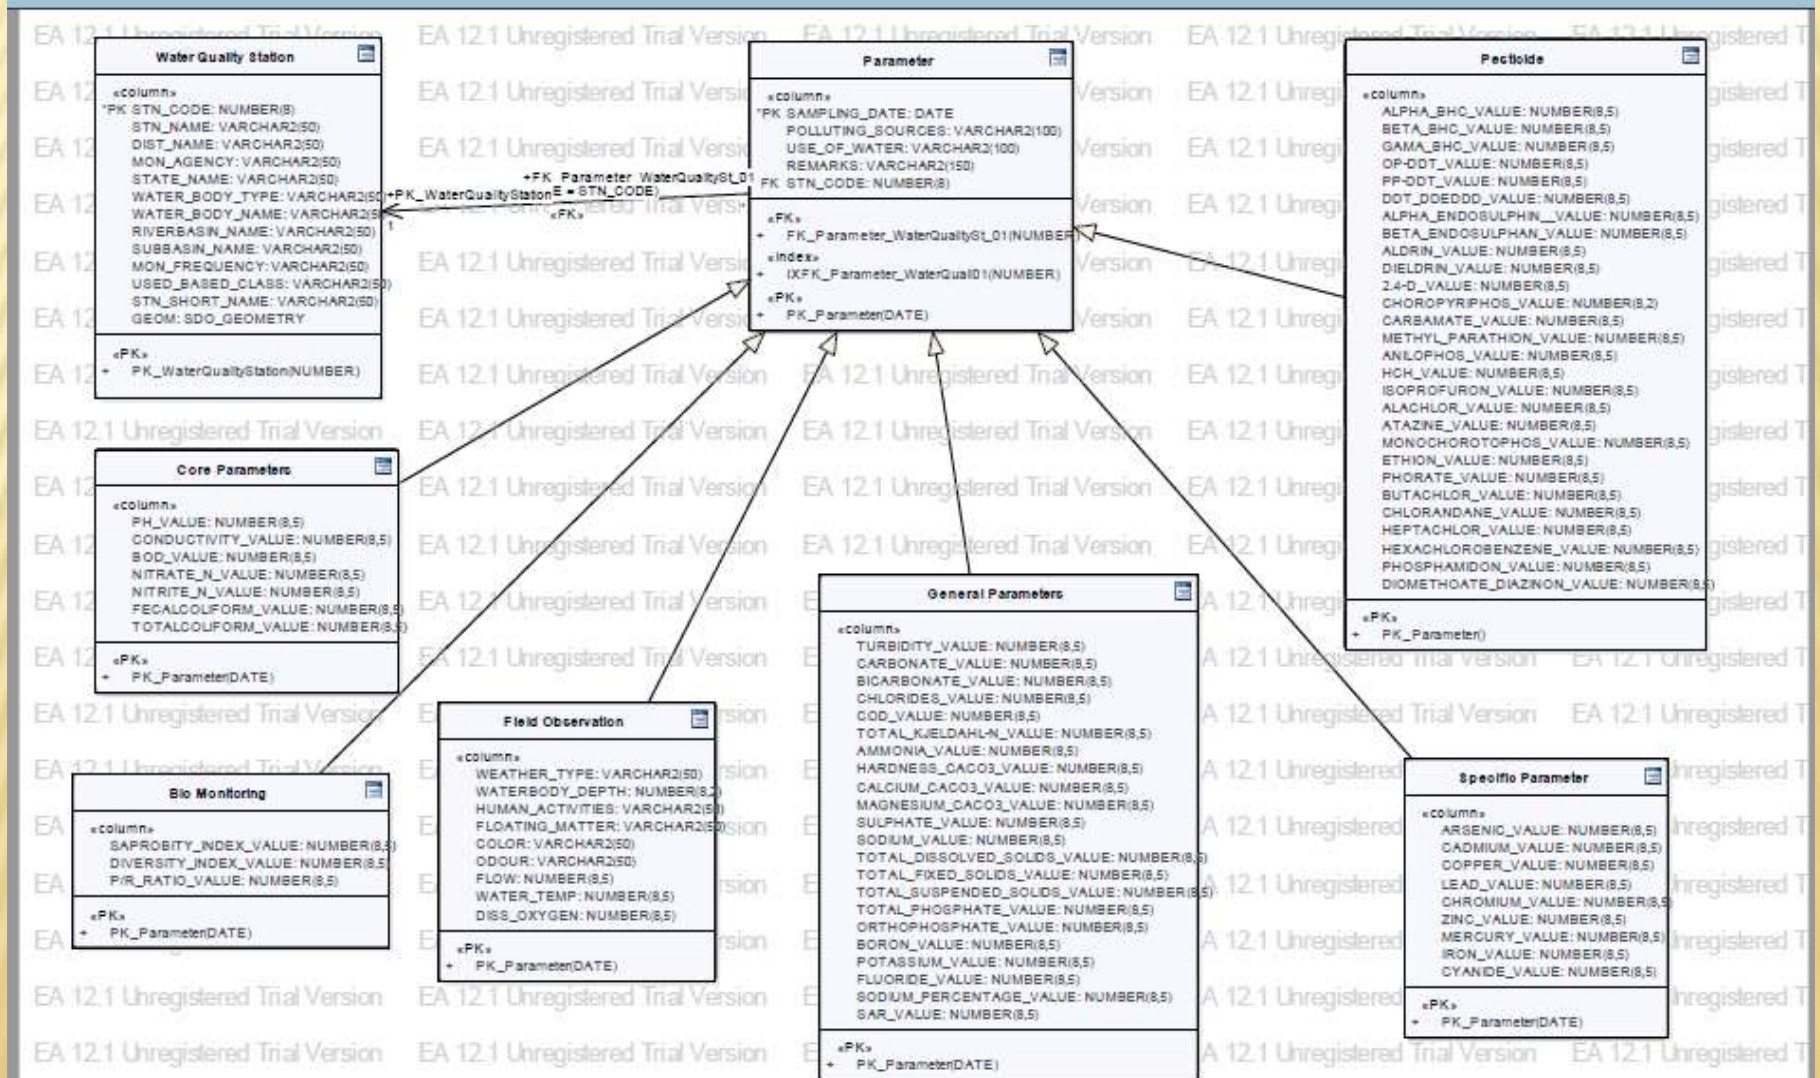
Water Quality Station

«column»
*PK STN_CODE: NUMBER(8)
STN_NAME: VARCHAR2(50)
DIST_NAME: VARCHAR2(50)
MON_AGENCY: VARCHAR2(50)
STATE_NAME: VARCHAR2(50)
WATER_BODY_TYPE: VARCHAR2(50)
WATER_BODY_NAME: VARCHAR2(50)
RIVERBASIN_NAME: VARCHAR2(50)
SUBBASIN_NAME: VARCHAR2(50)
MON_FREQUENCY: VARCHAR2(50)
USED_BASED_CLASS: VARCHAR2(50)
STN_SHORT_NAME: VARCHAR2(50)
GEOM: SDO_GEOMETRY

«PK»
+ PK_WaterQualityStation(NUMBER)

+PK_WaterQualityStation
+FK_Parameter_WaterQualitySt_01
E = STN_CODE)
«FK»
1

Parameter

«column»
*PK SAMPLING_DATE: DATE
POLLUTING_SOURCES: VARCHAR2(100)
USE_OF_WATER: VARCHAR2(100)
REMARKS: VARCHAR2(150)
FK STN_CODE: NUMBER(8)

«FK»
+ FK_Parameter_WaterQualitySt_01(NUMBER)
«index»
+ IXFK_Parameter_WaterQual01(NUMBER)
«PK»
+ PK_Parameter(DATE)

Pesticide

«column»
ALPHA_BHC_VALUE: NUMBER(8,5)
BETA_BHC_VALUE: NUMBER(8,5)
GAMA_BHC_VALUE: NUMBER(8,5)
OP-DDT_VALUE: NUMBER(8,5)
PP-DDT_VALUE: NUMBER(8,5)
DDT_DDEDDD_VALUE: NUMBER(8,5)
ALPHA_ENDOSULPHIN__VALUE: NUMBER(8,5)
BETA_ENDOSULPHAN_VALUE: NUMBER(8,5)
ALDRIN_VALUE: NUMBER(8,5)
DIELDRIN_VALUE: NUMBER(8,5)
2,4-D_VALUE: NUMBER(8,5)
CHOROPYRIPHOS_VALUE: NUMBER(8,2)
CARBAMATE_VALUE: NUMBER(8,5)
METHYL_PARATHION_VALUE: NUMBER(8,5)
ANILOPHOS_VALUE: NUMBER(8,5)
HCH_VALUE: NUMBER(8,5)
ISOPROFURON_VALUE: NUMBER(8,5)
ALACHLOR_VALUE: NUMBER(8,5)
ATAZINE_VALUE: NUMBER(8,5)
MONOCHOROTOPHOS_VALUE: NUMBER(8,5)
ETHION_VALUE: NUMBER(8,5)
PHORATE_VALUE: NUMBER(8,5)
BUTACHLOR_VALUE: NUMBER(8,5)
CHLORANDANE_VALUE: NUMBER(8,5)
HEPTACHLOR_VALUE: NUMBER(8,5)
HEXACHLOROBENZENE_VALUE: NUMBER(8,5)
PHOSPHAMIDON_VALUE: NUMBER(8,5)
DIOMETHOATE_DIAZINON_VALUE: NUMBER(8,5)

«PK»
+ PK_Parameter()

Core Parameters

«column»
PH_VALUE: NUMBER(8,5)
CONDUCTIVITY_VALUE: NUMBER(8,5)
BOD_VALUE: NUMBER(8,5)
NITRATE_N_VALUE: NUMBER(8,5)
NITRITE_N_VALUE: NUMBER(8,5)
FECALCOLIFORM_VALUE: NUMBER(8,5)
TOTALCOLIFORM_VALUE: NUMBER(8,5)

«PK»
+ PK_Parameter(DATE)

General Parameters

«column»
TURBIDITY_VALUE: NUMBER(8,5)
CARBONATE_VALUE: NUMBER(8,5)
BICARBONATE_VALUE: NUMBER(8,5)
CHLORIDES_VALUE: NUMBER(8,5)
COD_VALUE: NUMBER(8,5)
TOTAL_KJELDAHL-N_VALUE: NUMBER(8,5)
AMMONIA_VALUE: NUMBER(8,5)
HARDNESS_CACO3_VALUE: NUMBER(8,5)
CALCIUM_CACO3_VALUE: NUMBER(8,5)
MAGNESIUM_CACO3_VALUE: NUMBER(8,5)
SULPHATE_VALUE: NUMBER(8,5)
SODIUM_VALUE: NUMBER(8,5)
TOTAL_DISSOLVED_SOLIDS_VALUE: NUMBER(8,5)
TOTAL_FIXED_SOLIDS_VALUE: NUMBER(8,5)
TOTAL_SUSPENDED_SOLIDS_VALUE: NUMBER(8,5)
TOTAL_PHOSPHATE_VALUE: NUMBER(8,5)
ORTHOPHOSPHATE_VALUE: NUMBER(8,5)
BORON_VALUE: NUMBER(8,5)
POTASSIUM_VALUE: NUMBER(8,5)
FLUORIDE_VALUE: NUMBER(8,5)
SODIUM_PERCENTAGE_VALUE: NUMBER(8,5)
SAR_VALUE: NUMBER(8,5)

«PK»
+ PK_Parameter(DATE)

Field Observation

«column»
WEATHER_TYPE: VARCHAR2(50)
WATERBODY_DEPTH: NUMBER(8,2)
HUMAN_ACTIVITIES: VARCHAR2(50)
FLOATING_MATTER: VARCHAR2(50)
COLOR: VARCHAR2(50)
ODOUR: VARCHAR2(50)
FLOW: NUMBER(8,5)
WATER_TEMP: NUMBER(8,5)
DISS_OXYGEN: NUMBER(8,5)

«PK»
+ PK_Parameter(DATE)

Bio Monitoring

«column»
SAPROBITY_INDEX_VALUE: NUMBER(8,5)
DIVERSITY_INDEX_VALUE: NUMBER(8,5)
P/R_RATIO_VALUE: NUMBER(8,5)

«PK»
+ PK_Parameter(DATE)

Specific Parameter

«column»
ARSENIC_VALUE: NUMBER(8,5)
CADMIUM_VALUE: NUMBER(8,5)
COPPER_VALUE: NUMBER(8,5)
LEAD_VALUE: NUMBER(8,5)
CHROMIUM_VALUE: NUMBER(8,5)
ZINC_VALUE: NUMBER(8,5)
MERCURY_VALUE: NUMBER(8,5)
IRON_VALUE: NUMBER(8,5)
CYANIDE_VALUE: NUMBER(8,5)

«PK»
+ PK_Parameter(DATE)

EA 12.1 Unregistered Trial Version